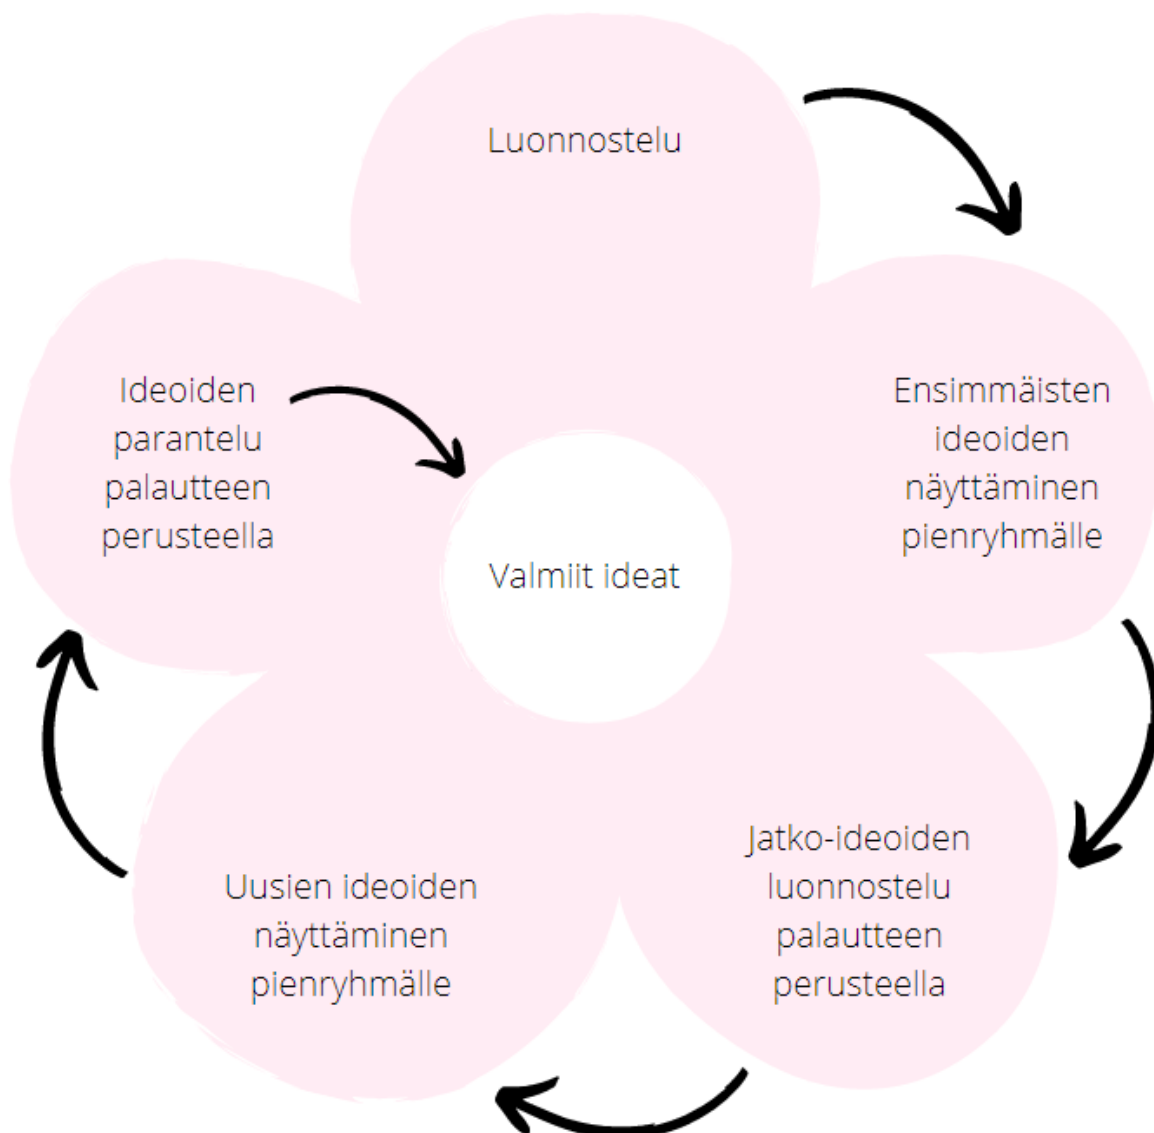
Luonnostelu

Ensimmäisten ideoiden näyttäminen pienryhmälle

Jatko-ideoiden luonnostelu palautteen perusteella

Uusien ideoiden näyttäminen pienryhmälle

Ideoiden parantelu palautteen perusteella

Valmiit ideat